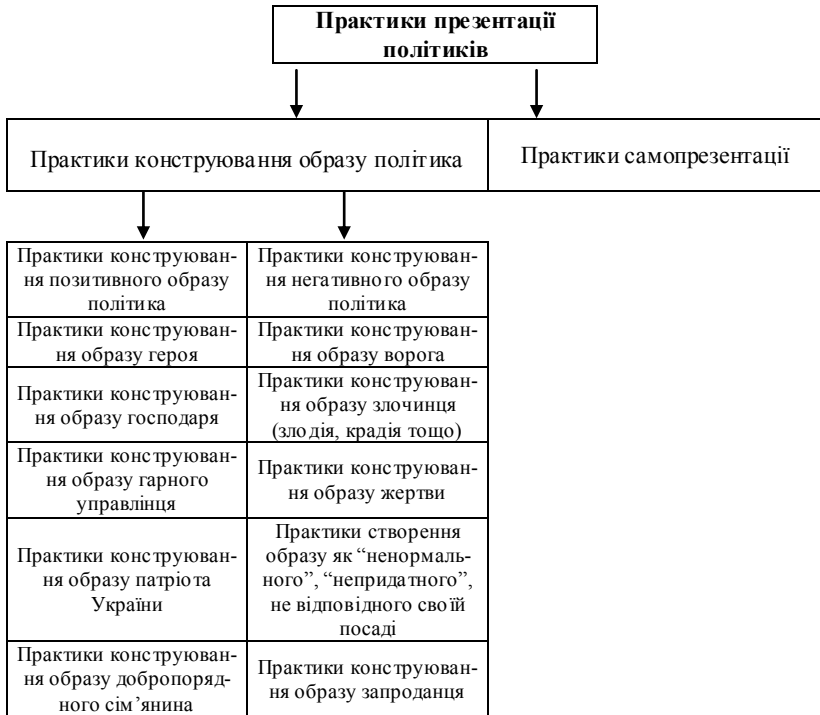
Практики презентації політиків

Практики конструювання образу політика

Практики самопрезентації

| | |
|---|---|
| Практики конструювання позитивного образу політика | Практики конструювання негативного образу політика |
| Практики конструювання образу героя | Практики конструювання образу ворога |
| Практики конструювання образу господаря | Практики конструювання образу злочинця (злодія, крадія тощо) |
| Практики конструювання образу гарного управлінця | Практики конструювання образу жертви |
| Практики конструювання образу патріота України | Практики створення образу як "ненормального", "непридатного", не відповідного своїй посаді |
| Практики конструювання образу добропорядного сім'янина | Практики конструювання образу запроданця |